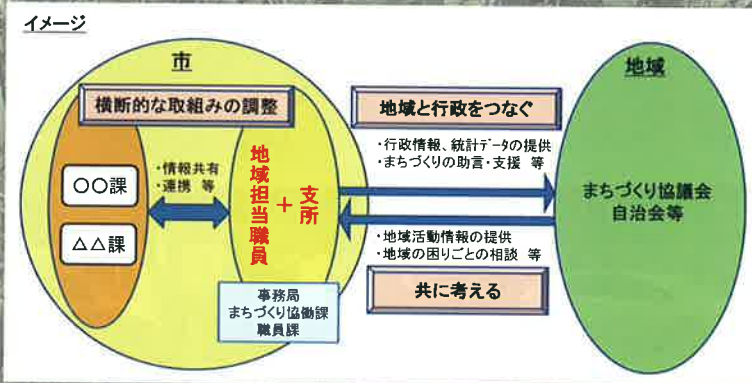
イメージ

市

横断的な取組みの調整

○○課

△△課

・情報共有
・連携　等

地域担当職員

＋

支所

事務局
まちづくり協働課
職員課

地域と行政をつなぐ

・行政情報、統計データの提供
・まちづくりの助言・支援　等

・地域活動情報の提供
・地域の困りごとの相談　等

共に考える

地域

まちづくり協議会
自治会等